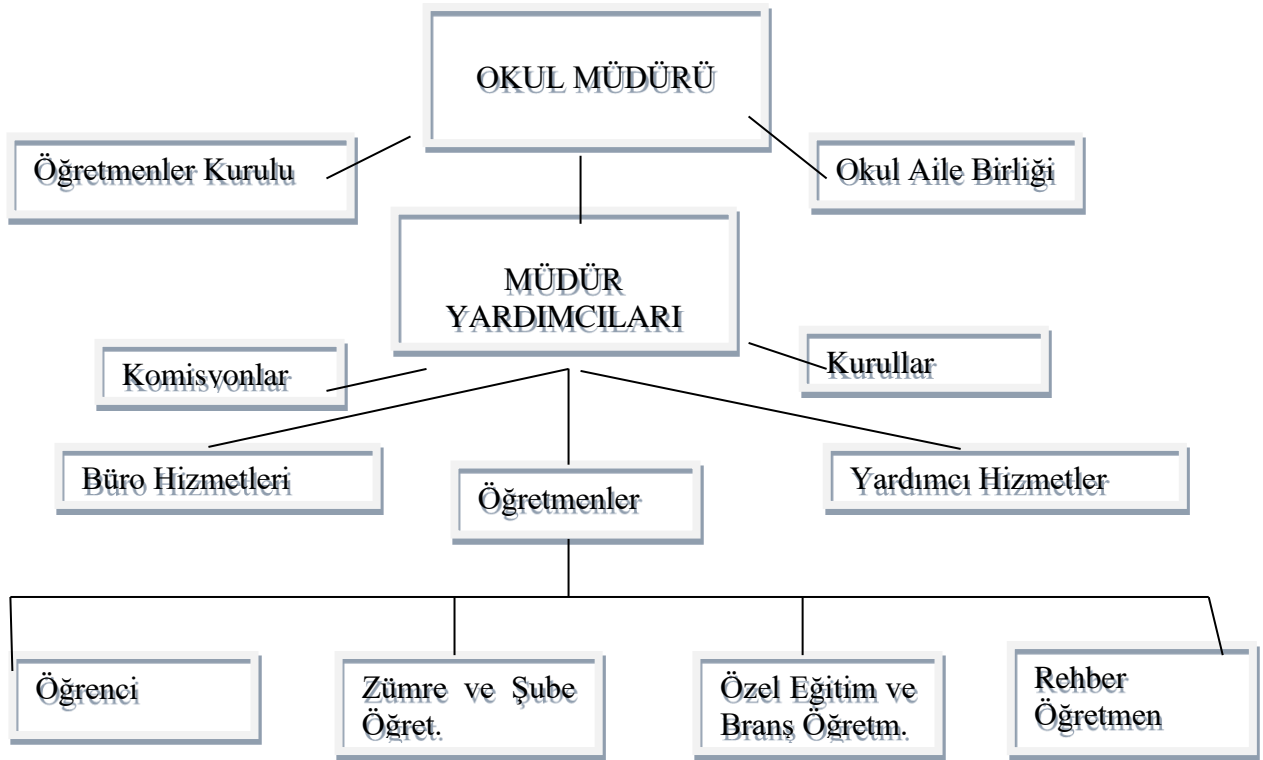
OKUL MÜDÜRÜ

Öğretmenler Kurulu

Okul Aile Birliği

MÜDÜR YARDIMCILARI

Komisyonlar

Kurullar

Büro Hizmetleri

Öğretmenler

Yardımcı Hizmetler

Öğrenci

Zümre ve Şube Öğret.

Özel Eğitim ve Branş Öğretm.

Rehber Öğretmen